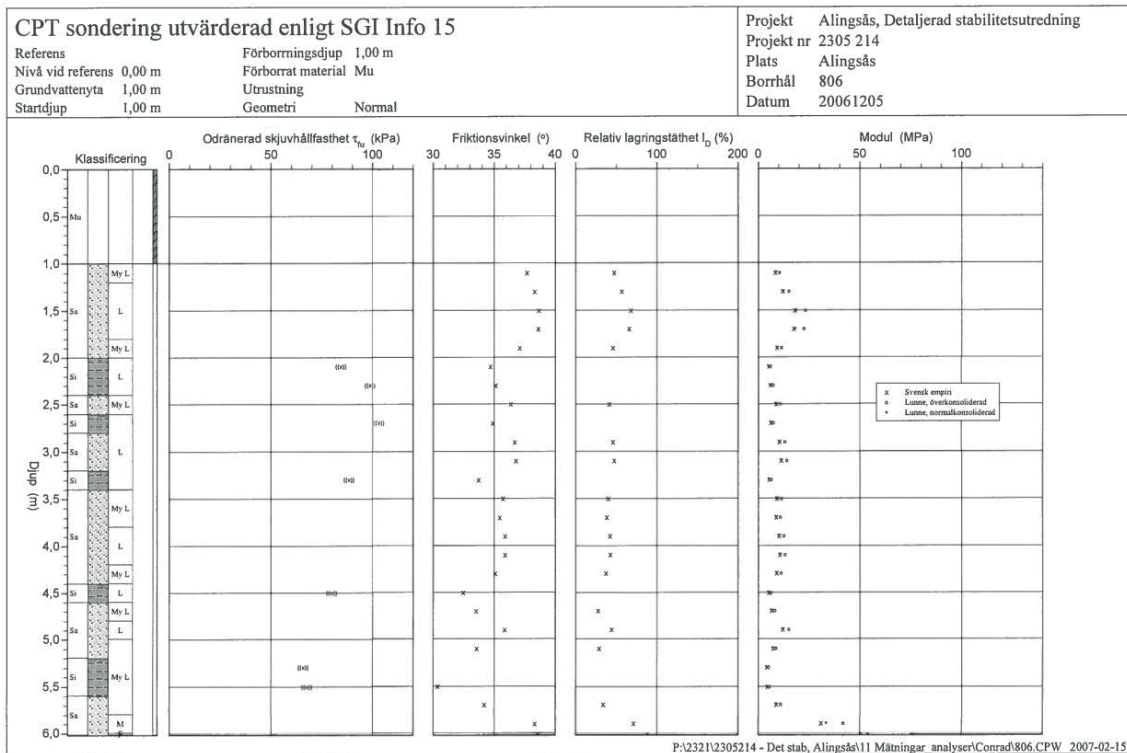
CPT sondering utvärderad enligt SGI Info 15

Referens
Nivå vid referens 0,00 m
Grundvattenyta 1,00 m
Startdjup 1,00 m

Förborrningsdjup 1,00 m
Förborrat material Mu
Utrustning
Geometri Normal

Projekt Alingsås, Detaljerad stabilitetsutredning
Projekt nr 2305 214
Plats Alingsås
Borrhål 806
Datum 20061205

Klassificering

Odränerad skjuvhållfasthet $\tau_{fu}$ (kPa)
0 50 100

Friktionsvinkel (°)
30 35 40

Relativ lagringstäthet $I_D$ (%)
0 100 200

Modul (MPa)
0 50 100

Djup (m)
0,0
0,5
1,0
1,5
2,0
2,5
3,0
3,5
4,0
4,5
5,0
5,5
6,0

Mu
Sa
Si
Sa
Si
Sa
Si
Sa
Si
Sa
Si
Sa

My L
L
My L
L
My L
L
My L
L
My L
L
My L
L
My L
M

x Svensk empiri
o Lunne, överkonsoliderad
* Lunne, normalkonsoliderad

P:\2321\2305214 - Det stab, Alingsås\11 Mätningar_analyser\Conrad\806.CPW 2007-02-15